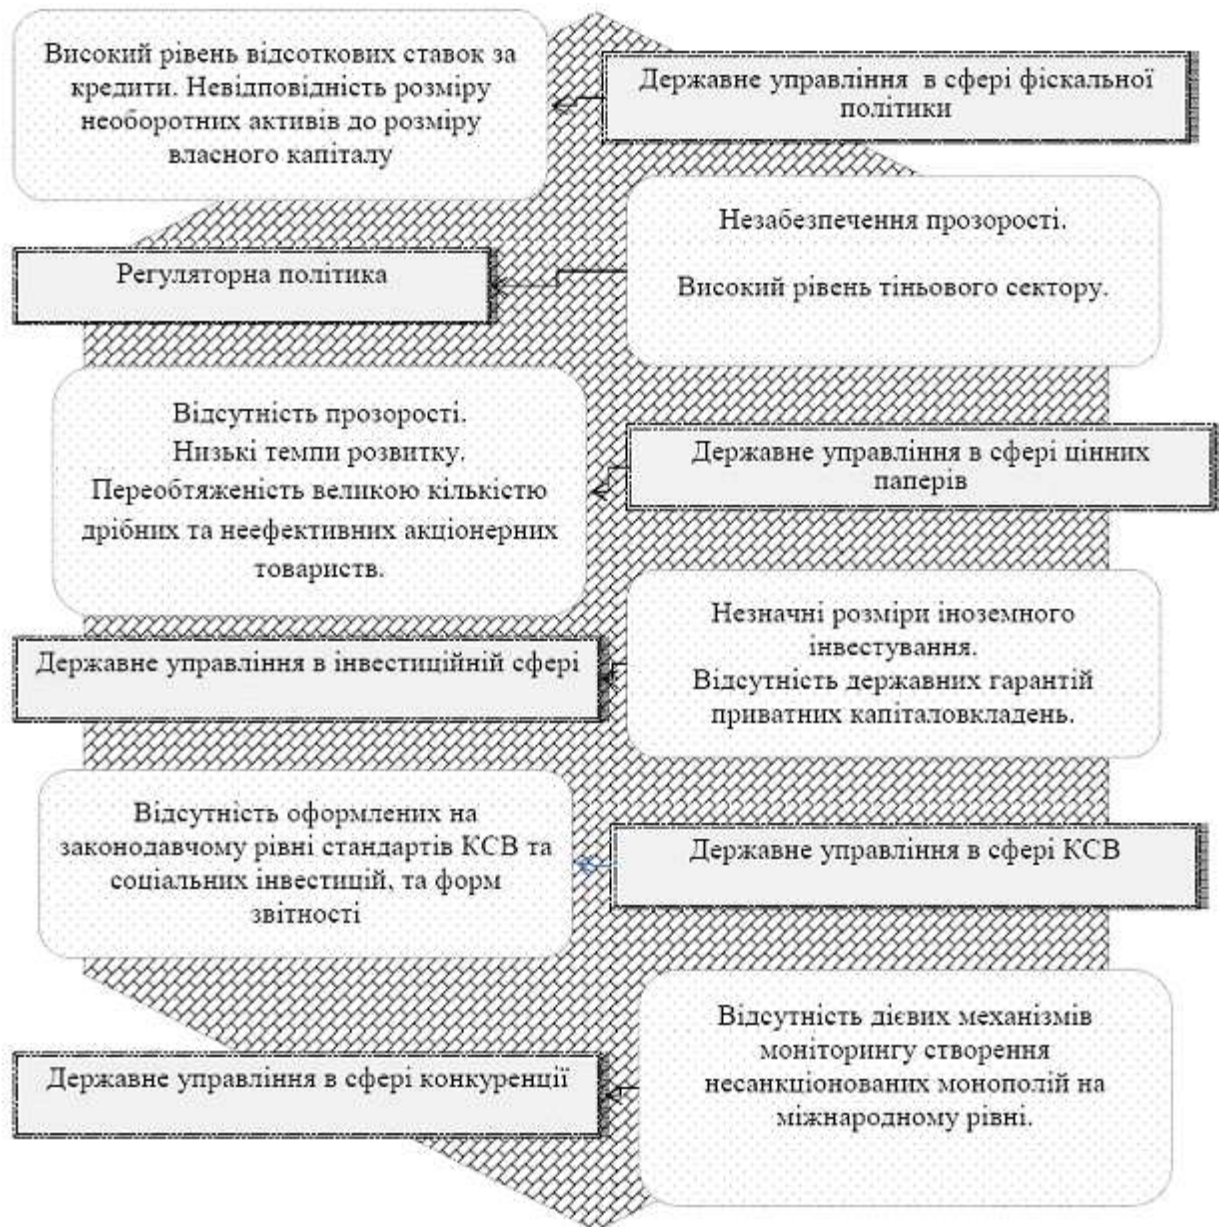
Високий рівень відсоткових ставок за кредити. Невідповідність розміру необоротних активів до розміру власного капіталу

Державне управління в сфері фіскальної політики

Регуляторна політика

Незабезпечення прозорості.

Високий рівень тіньового сектору.

Відсутність прозорості.
Низькі темпи розвитку.
Переобтяженість великою кількістю дрібних та неефективних акціонерних товариств.

Державне управління в сфері цінних паперів

Державне управління в інвестиційній сфері

Незначні розміри іноземного інвестування.
Відсутність державних гарантій приватних капіталовкладень.

Відсутність оформлених на законодавчому рівні стандартів КСВ та соціальних інвестицій, та форм звітності

Державне управління в сфері КСВ

Державне управління в сфері конкуренції

Відсутність дієвих механізмів моніторингу створення несанкціонованих монополій на міжнародному рівні.